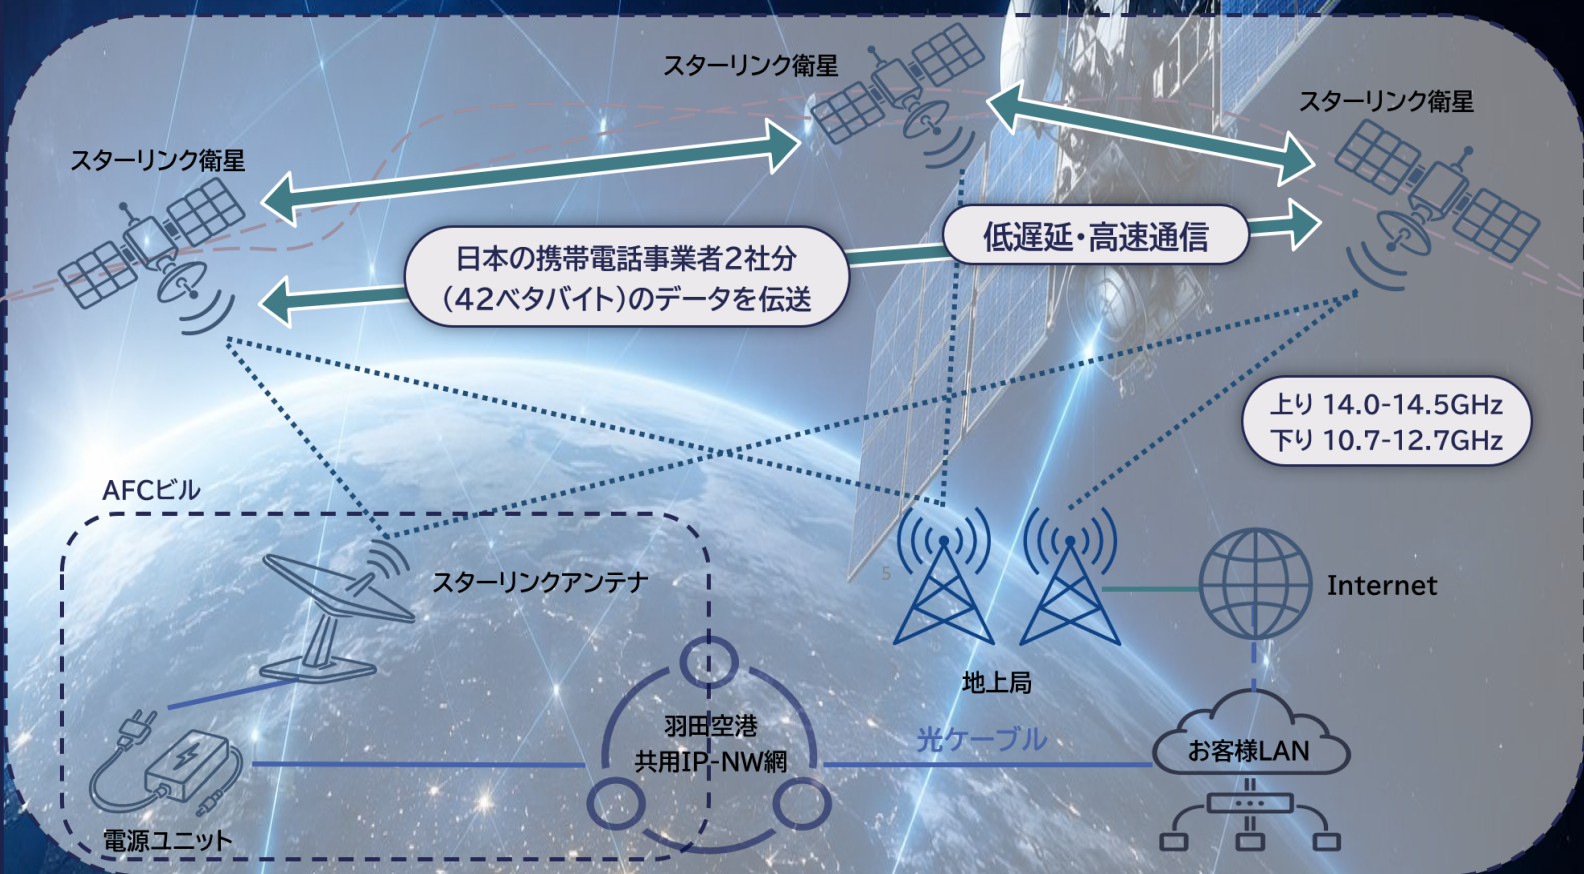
スターリンク衛星

スターリンク衛星

スターリンク衛星

低遅延・高速通信

日本の携帯電話事業者2社分（42ペタバイト）のデータを伝送

上り 14.0-14.5GHz
下り 10.7-12.7GHz

AFCビル

スターリンクアンテナ

Internet

地上局

羽田空港
共用IP-NW網

光ケーブル

お客様LAN

電源ユニット